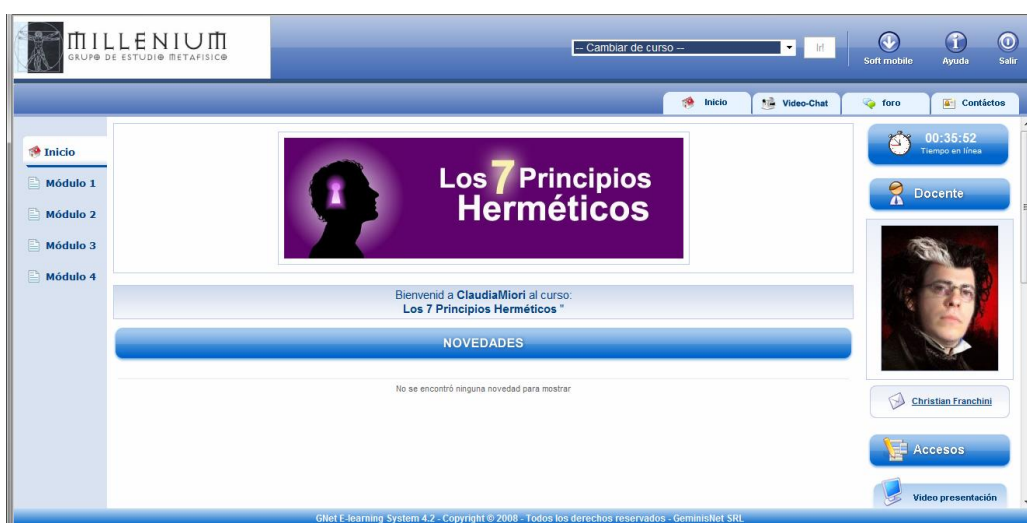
MILLENIUM
GRUPO DE ESTUDIO METAFISICO

-- Cambiar de curso --
Ir!
Soft mobile
Ayuda
Salir

Inicio
Video-Chat
foro
Contáctos

Inicio
Módulo 1
Módulo 2
Módulo 3
Módulo 4

Los 7 Principios Herméticos

Bienvenid a ClaudiaMiori al curso:
Los 7 Principios Herméticos "

NOVEDADES

No se encontró ninguna novedad para mostrar

00:35:52
Tiempo en línea

Docente

Christian Franchini

Accesos

Video presentación

GNet E-learning System 4.2 - Copyright © 2008 - Todos los derechos reservados - GeminisNet SRL